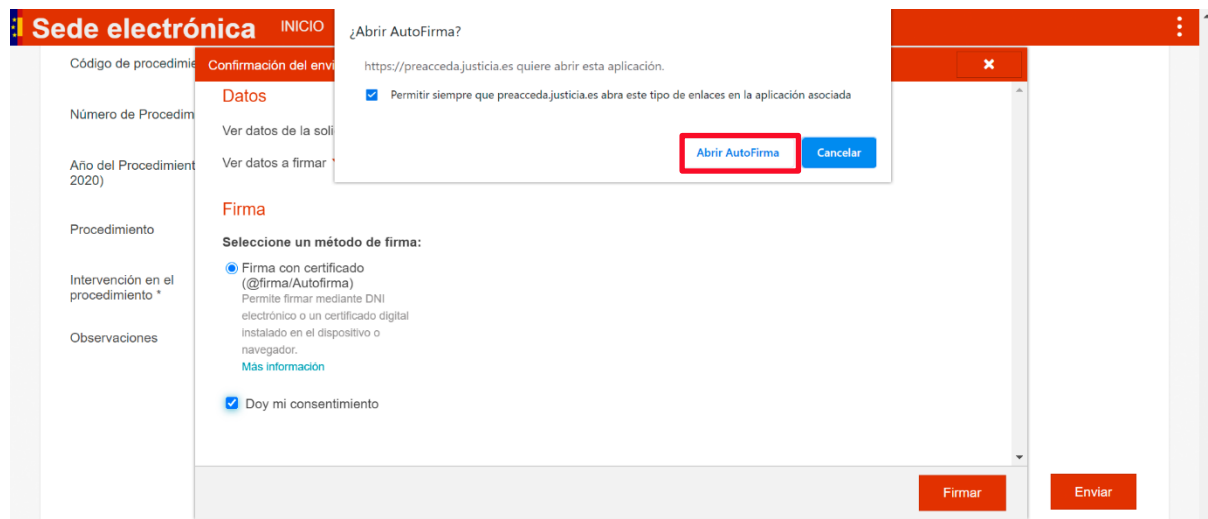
Sede electrónica INICIO

¿Abrir AutoFirma?

https://preacceda.justicia.es quiere abrir esta aplicación.

Permitir siempre que preacceda.justicia.es abra este tipo de enlaces en la aplicación asociada

Abrir AutoFirma Cancelar

Código de procedimie

Número de Procedim

Año del Procedimient 2020)

Procedimiento

Intervención en el procedimiento *

Observaciones

Confirmación del envi ×

Datos

Ver datos de la soli

Ver datos a firmar

Firma

Seleccione un método de firma:

Firma con certificado (@firma/Autofirma)
Permite firmar mediante DNI electrónico o un certificado digital instalado en el dispositivo o navegador.
Más información

Doy mi consentimiento

Firmar

Enviar